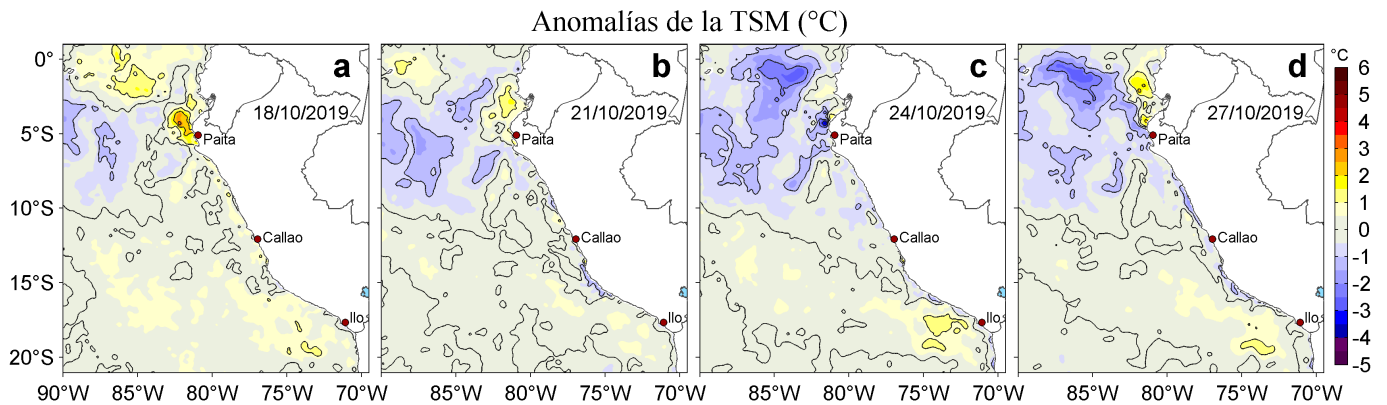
Anomalías de la TSM (°C)

0°
5°S
10°S
15°S
20°S

a
18/10/2019
Paita
Callao
Ilo

b
21/10/2019
Paita
Callao
Ilo

c
24/10/2019
Paita
Callao
Ilo

d
27/10/2019
Paita
Callao
Ilo

90°W 85°W 80°W 75°W 70°W 85°W 80°W 75°W 70°W 85°W 80°W 75°W 70°W 85°W 80°W 75°W 70°W

°C
6
5
4
3
2
1
0
-1
-2
-3
-4
-5